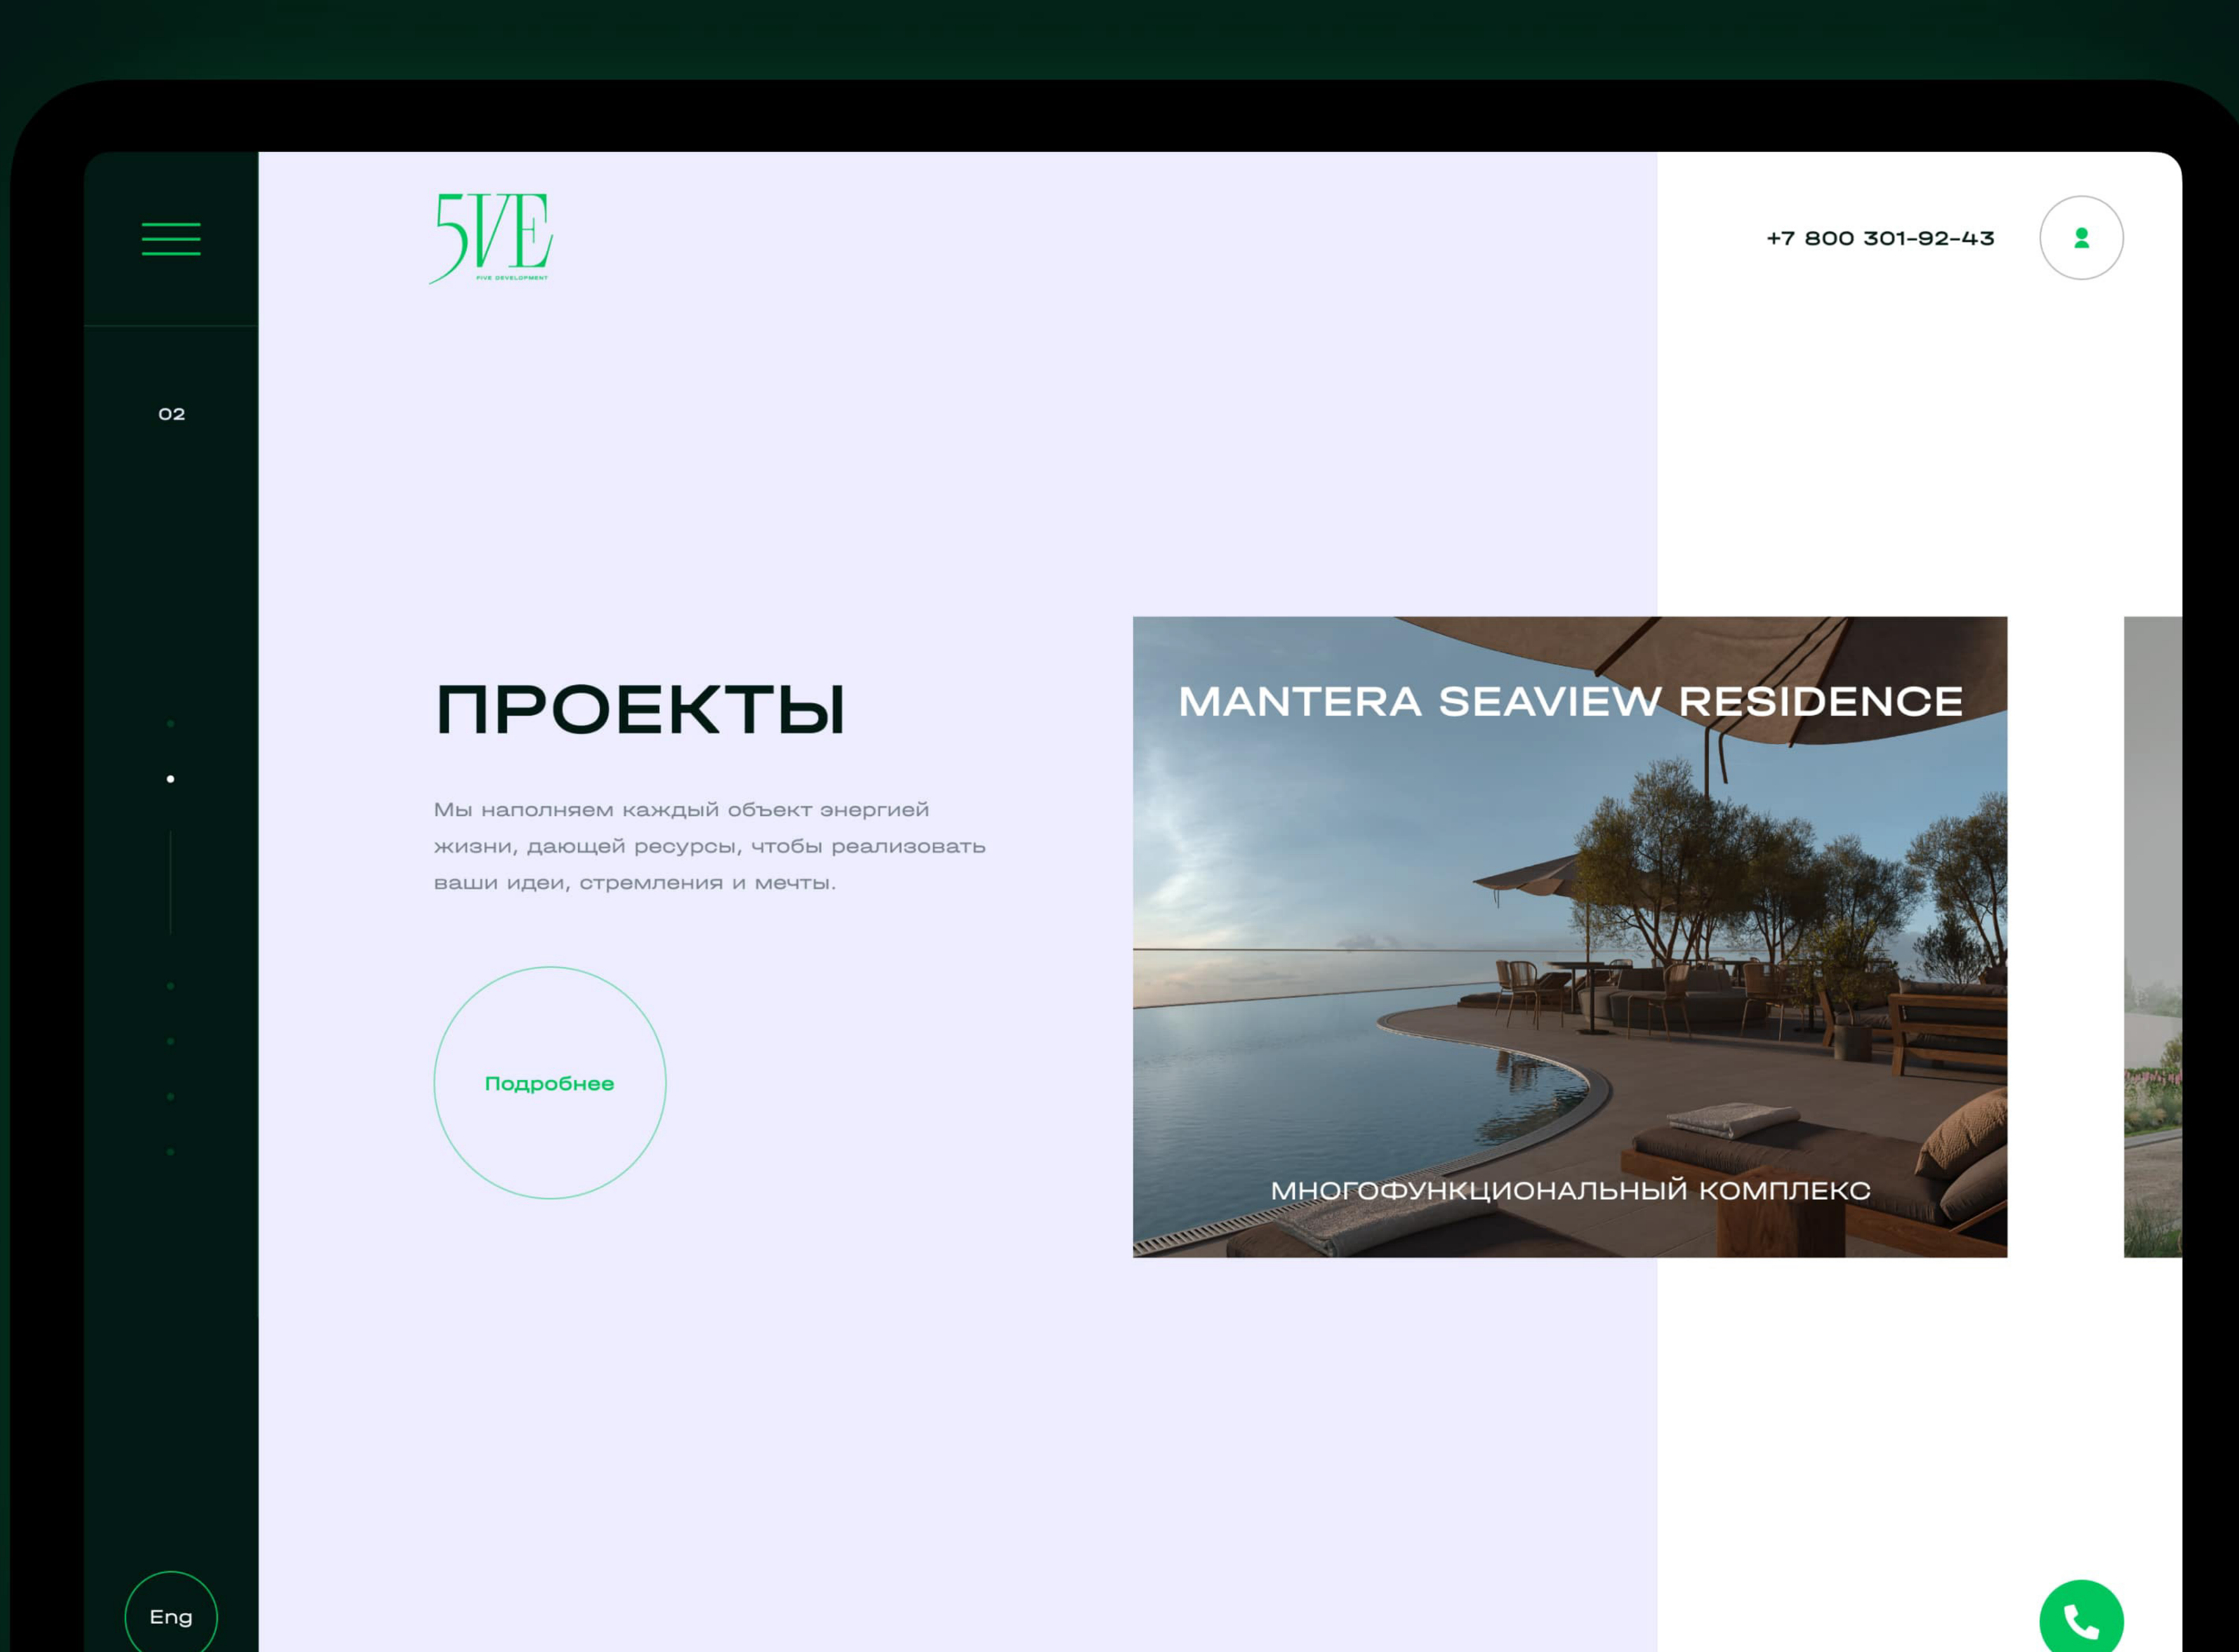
5VE
FIVE DEVELOPMENT

+7 800 301-92-43

02

ПРОЕКТЫ

Мы наполняем каждый объект энергией жизни, дающей ресурсы, чтобы реализовать ваши идеи, стремления и мечты.

Подробнее

MANTERA SEAVIEW RESIDENCE

МНОГОФУНКЦИОНАЛЬНЫЙ КОМПЛЕКС

Eng